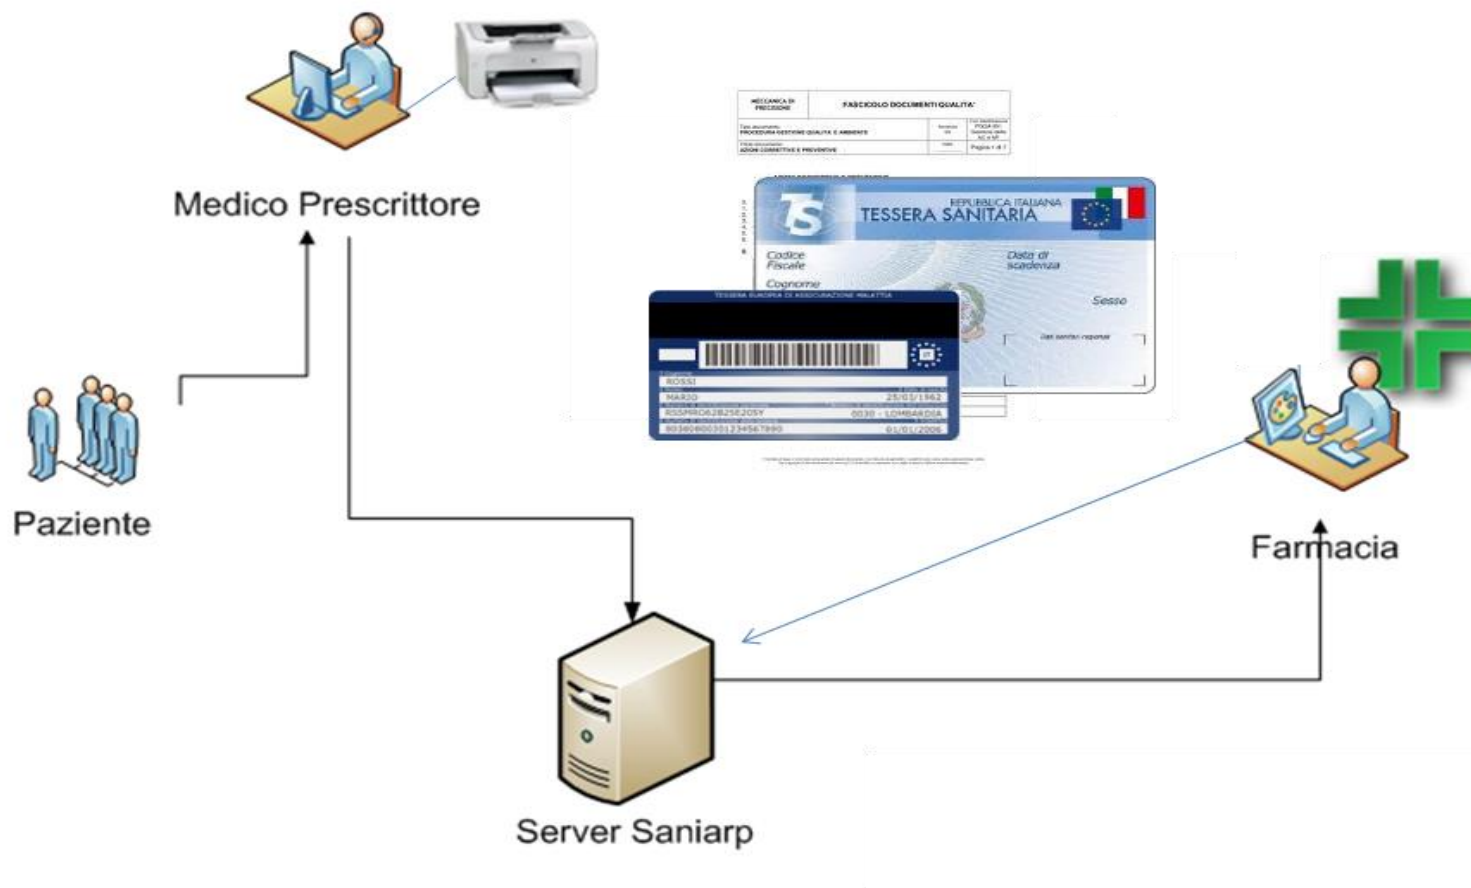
Medico Prescrittore

MECCANICA DI PRECISIONE | FASCICOLO DOCUMENTI QUALITA'
PROCEDURA GESTIONE QUALITA' E AMBIENTE
AZIONI CORRETTIVE E PREVENTIVE
Pagina 1 di 7

TS
REPUBBLICA ITALIANA
TESSERA SANITARIA
Codice Fiscale
Data di scadenza
Cognome
Sesso

TESSERA EUROPEA DI ASSICURAZIONE MALATTIA
ROSSI
MARIO 25/03/1962
RSSMRO62B25E205Y 0030 - LOMBARDIA
80380800301234567890 01/01/2006

Paziente

Farmacia

Server Saniarp